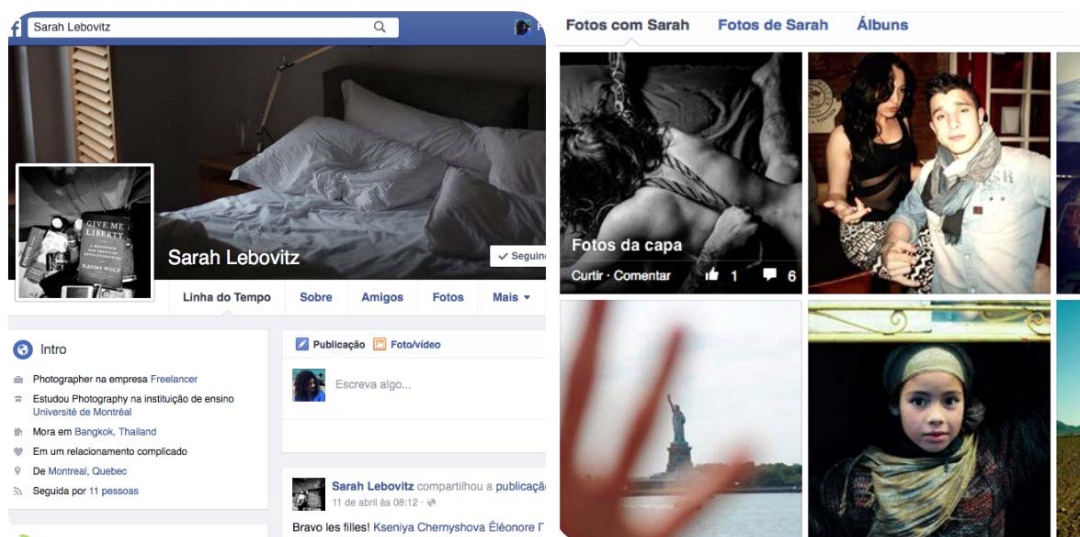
f Sarah Lebovitz

GIVE ME LIBERTY
NAOMI WOLF

Sarah Lebovitz

Seguin

Linha do Tempo Sobre Amigos Fotos Mais ▾

Intro

Photographer na empresa Freelancer

Estudou Photography na instituição de ensino Université de Montréal

Mora em Bangkok, Thailand

Em um relacionamento complicado

De Montreal, Quebec

Seguida por 11 pessoas

Publicação Foto/vídeo

Escreva algo...

Sarah Lebovitz compartilhou a publicaçã
11 de abril às 08:12 ·

Bravo les filles! Kseniya Chernyshova Éléonore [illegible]

Fotos com Sarah Fotos de Sarah Álbuns

Fotos da capa

Curtir · Comentar 1 6